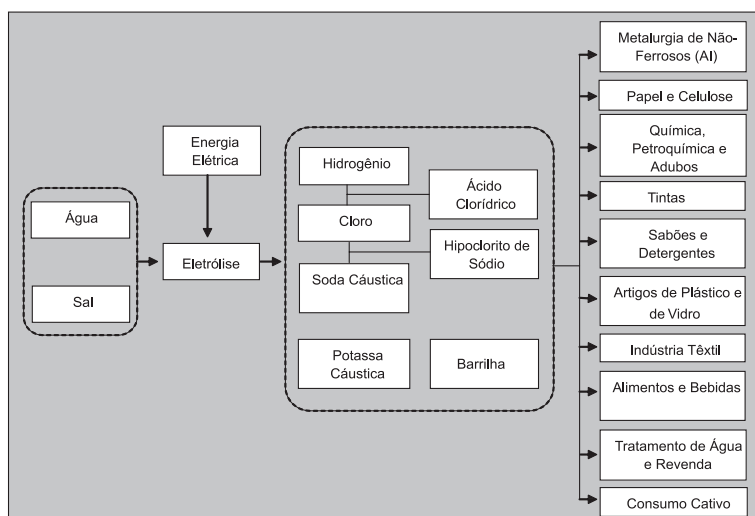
Água

Sal

Energia Elétrica

Eletrólise

Hidrogênio

Ácido Clorídrico

Cloro

Hipoclorito de Sódio

Soda Cáustica

Potassa Cáustica

Barrilha

Metalurgia de Não-Ferrosos (Al)

Papel e Celulose

Química, Petroquímica e Adubos

Tintas

Sabões e Detergentes

Artigos de Plástico e de Vidro

Indústria Têxtil

Alimentos e Bebidas

Tratamento de Água e Revenda

Consumo Cativo